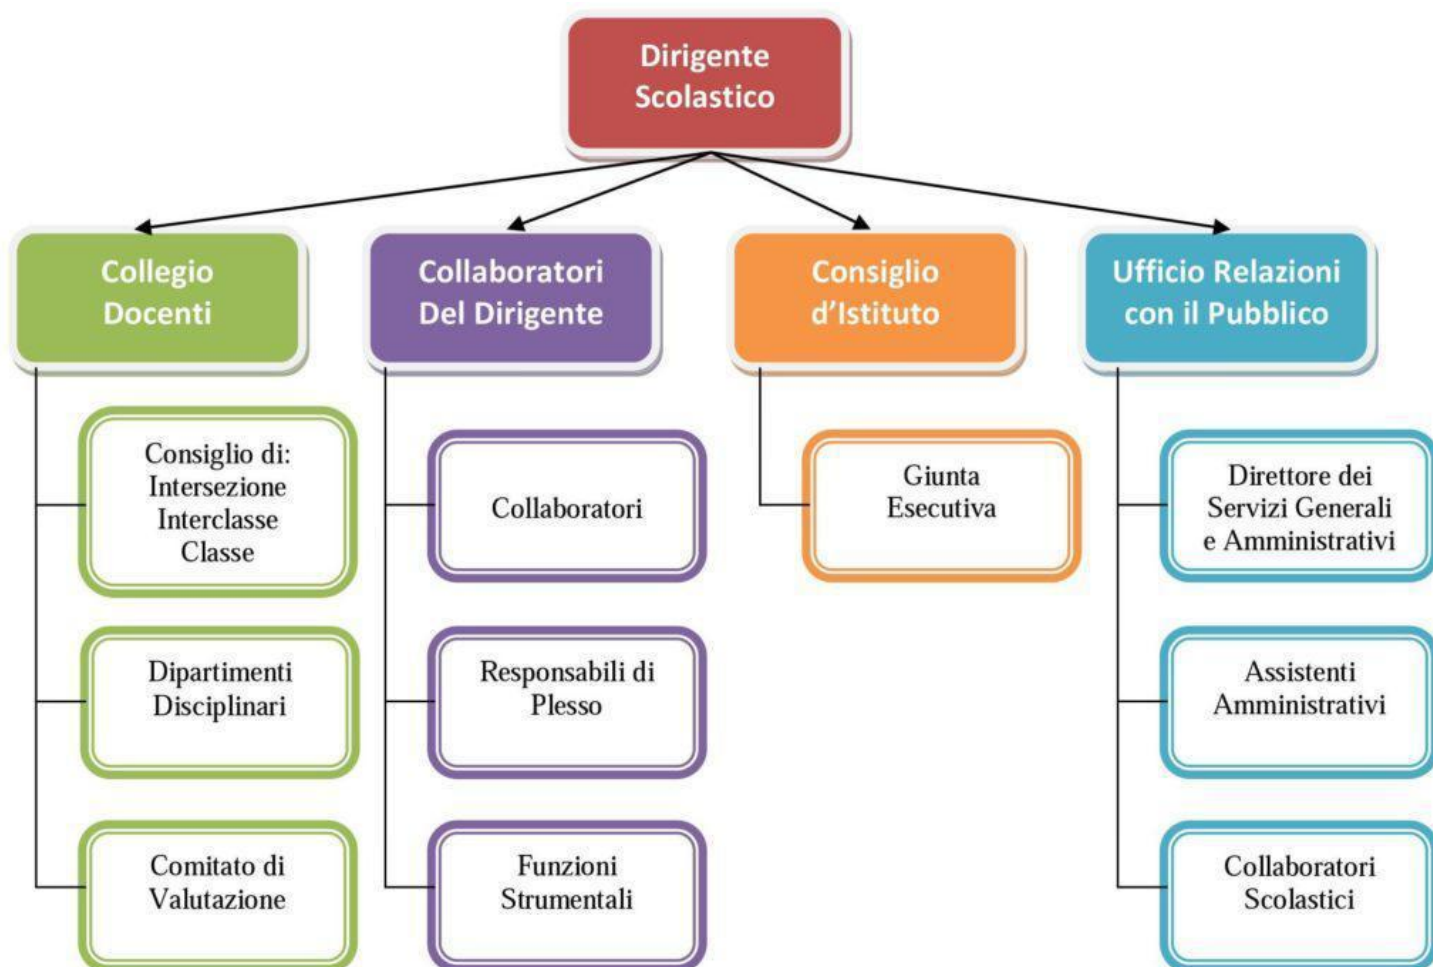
Dirigente Scolastico

Collegio Docenti

Consiglio di: Intersezione Interclasse Classe

Dipartimenti Disciplinari

Comitato di Valutazione

Collaboratori Del Dirigente

Collaboratori

Responsabili di Plesso

Funzioni Strumentali

Consiglio d'Istituto

Giunta Esecutiva

Ufficio Relazioni con il Pubblico

Direttore dei Servizi Generali e Amministrativi

Assistenti Amministrativi

Collaboratori Scolastici